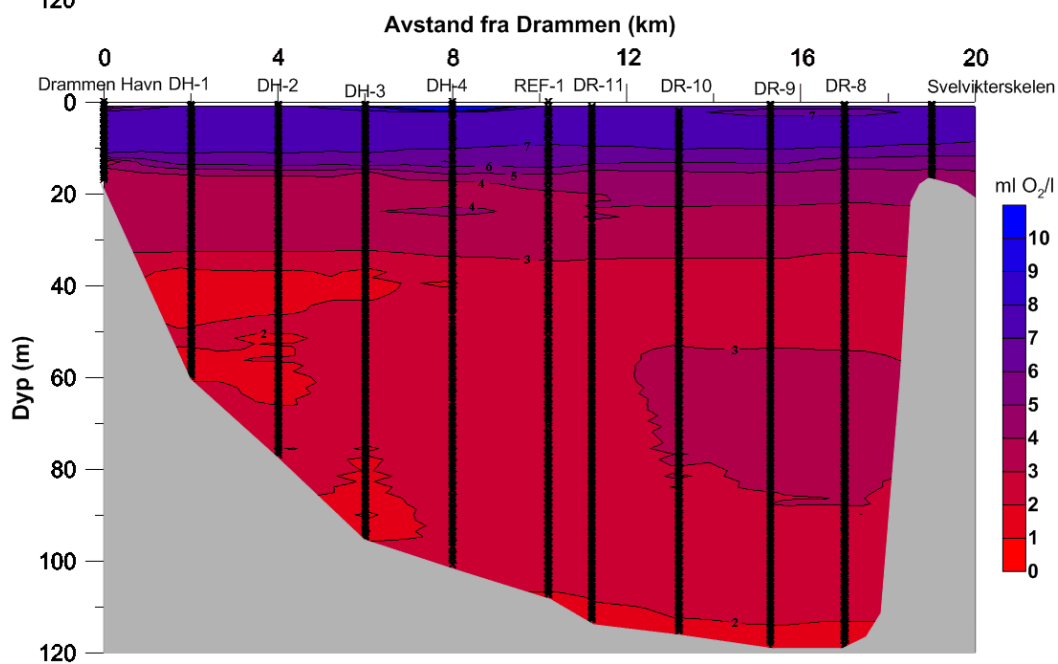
120

Avstand fra Drammen (km)

0 4 8 12 16 20

Drammen Havn DH-1 DH-2 DH-3 DH-4 REF-1 DR-11 DR-10 DR-9 DR-8 Svelvikterskelen

0
20
40
60
80
100
120

Dyp (m)

7 7 6 5 4 4 3 2 3 2

ml $O_2$/l

10
9
8
7
6
5
4
3
2
1
0